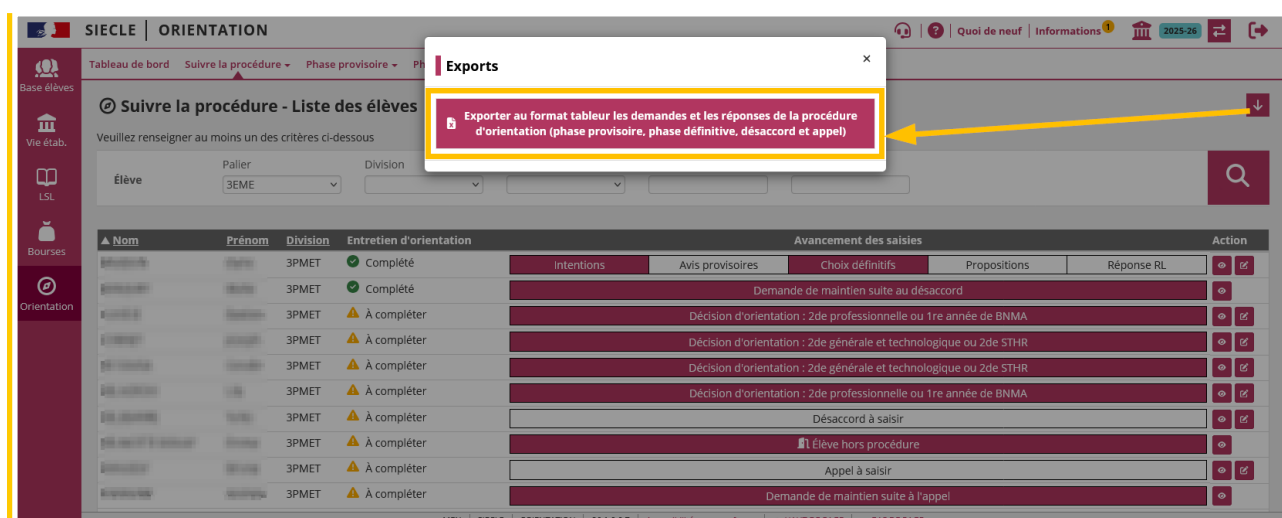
SIECLE | ORIENTATION

Quoi de neuf | Informations 1 | 2025-26

Base élèves
Vie étab.
LSL
Bourses
Orientation

Tableau de bord | Suivre la procédure | Phase provisoire | Ph

Suivre la procédure - Liste des élèves

Veuillez renseigner au moins un des critères ci-dessous

Élève | Palier 3EME | Division

Exports

Exporter au format tableur les demandes et les réponses de la procédure d'orientation (phase provisoire, phase définitive, désaccord et appel)

| Nom | Prénom | Division | Entretien d'orientation | Avancement des saisies | Action |
|---|---|---|---|---|---|
| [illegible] | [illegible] | 3PMET | Complété | Intentions / Avis provisoires / Choix définitifs / Propositions / Réponse RL | |
| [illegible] | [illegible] | 3PMET | Complété | Demande de maintien suite au désaccord | |
| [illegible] | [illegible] | 3PMET | À compléter | Décision d'orientation : 2de professionnelle ou 1re année de BNMA | |
| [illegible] | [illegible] | 3PMET | À compléter | Décision d'orientation : 2de générale et technologique ou 2de STHR | |
| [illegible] | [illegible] | 3PMET | À compléter | Décision d'orientation : 2de générale et technologique ou 2de STHR | |
| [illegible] | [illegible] | 3PMET | À compléter | Décision d'orientation : 2de professionnelle ou 1re année de BNMA | |
| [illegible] | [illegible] | 3PMET | À compléter | Désaccord à saisir | |
| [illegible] | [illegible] | 3PMET | À compléter | Élève hors procédure | |
| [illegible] | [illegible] | 3PMET | À compléter | Appel à saisir | |
| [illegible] | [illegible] | 3PMET | À compléter | Demande de maintien suite à l'appel | |